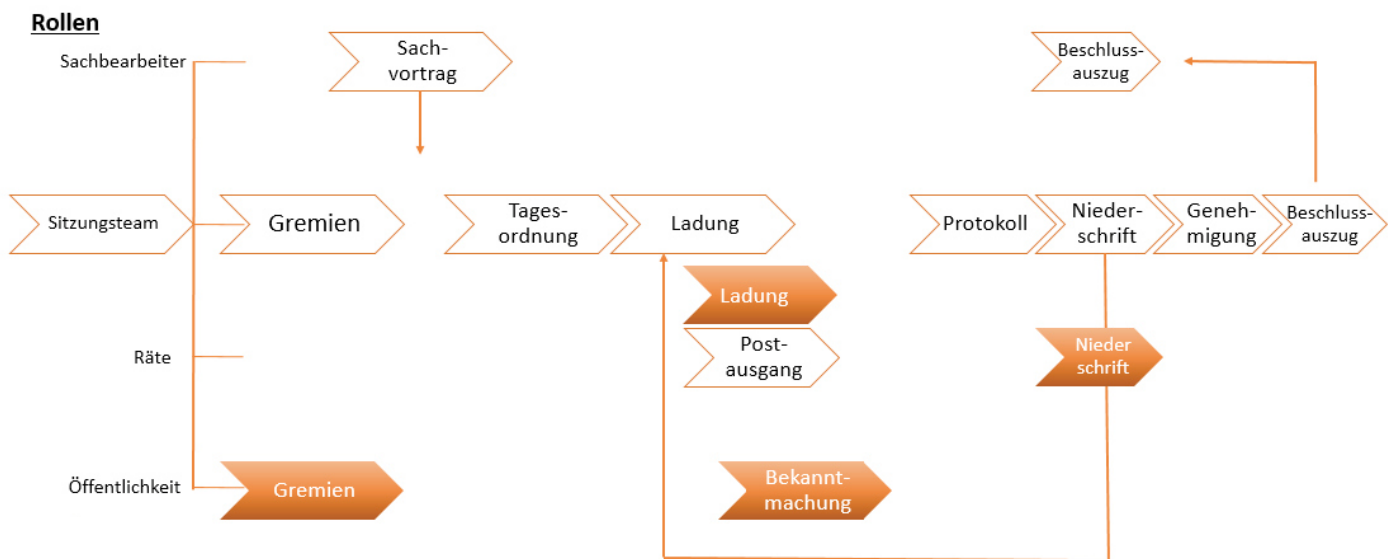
Rollen

Sachbearbeiter

Sach-
vortrag

Beschluss-
auszug

Sitzungsteam

Gremien

Tages-
ordnung

Ladung

Protokoll

Nieder-
schrift

Geneh-
migung

Beschluss-
auszug

Ladung

Post-
ausgang

Räte

Nieder
schrift

Öffentlichkeit

Gremien

Bekannt-
machung